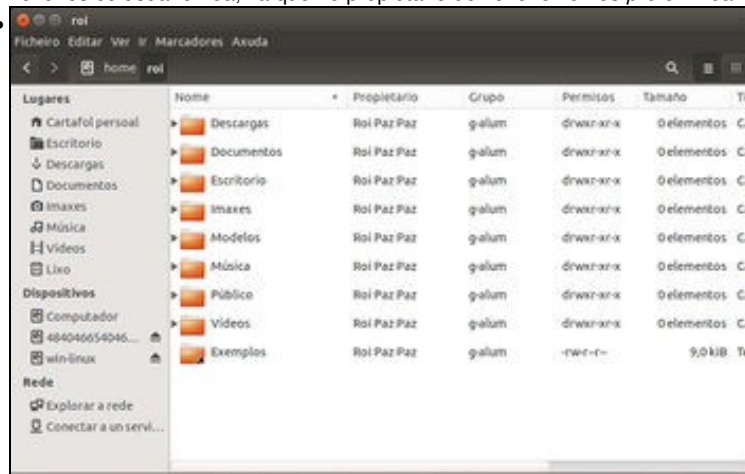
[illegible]

roi

Ficheiro Editar Ver Ir Marcadores Axuda

home roi

Lugares
Cartafol persoal
Escritorio
Descargas
Documentos
Imaxes
Música
Vídeos
Lixo
Dispositivos
Computador
484046654046...
win-linux
Rede
Explorar a rede
Conectar a un servi...

| Nome | Propietario | Grupo | Permisos | Tamaño | T |
|---|---|---|---|---|---|
| Descargas | Roi Paz Paz | g-alum | drwxr-xr-x | 0 elementos | C |
| Documentos | Roi Paz Paz | g-alum | drwxr-xr-x | 0 elementos | C |
| Escritorio | Roi Paz Paz | g-alum | drwxr-xr-x | 0 elementos | C |
| Imaxes | Roi Paz Paz | g-alum | drwxr-xr-x | 0 elementos | C |
| Modelos | Roi Paz Paz | g-alum | drwxr-xr-x | 0 elementos | C |
| Música | Roi Paz Paz | g-alum | drwxr-xr-x | 0 elementos | C |
| Público | Roi Paz Paz | g-alum | drwxr-xr-x | 0 elementos | C |
| Vídeos | Roi Paz Paz | g-alum | drwxr-xr-x | 0 elementos | C |
| Exemplos | Roi Paz Paz | g-alum | -rw-r--r-- | 9,0 kB | T |